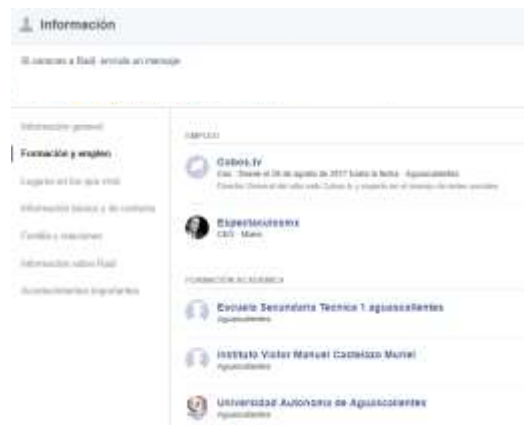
Información

Si conoces a Raúl, envíale un mensaje.

Información general

Formación y empleo

Lugares en los que vivió

Información básica y de contacto

Familia y relaciones

Información sobre Raúl

Acontecimientos importantes

EMPLEO

Cubos.tv
Ceo · Desde el 28 de agosto de 2017 hasta la fecha · Aguascalientes
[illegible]

Expertosutosms
CEO · Miami

FORMACIÓN ACADÉMICA

Escuela Secundaria Tecnica 1 aguascalientes
Aguascalientes

Instituto Victor Manuel Castelazo Muriel
Aguascalientes

Universidad Autonoma de Aguascalientes
Aguascalientes